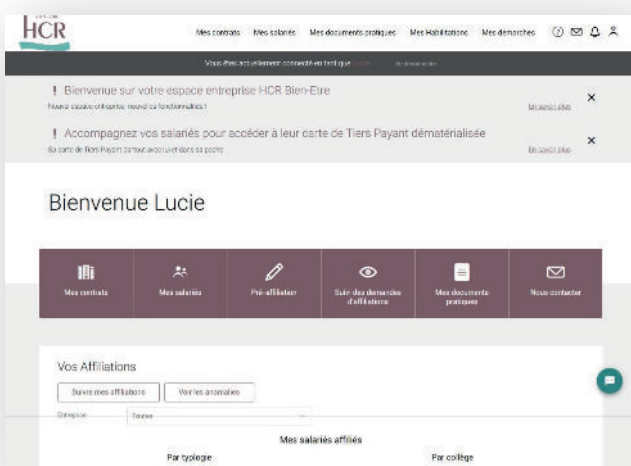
HCR

Mes contrats Mes salariés Mes documents pratiques Mes Habilitations Mes démarches

Vous êtes actuellement connecté en tant que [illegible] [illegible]

! Bienvenue sur votre espace entreprise HCR Bien-Etre

Nouvel espace entreprise, nouvelles fonctionnalités !

En savoir plus

! Accompagnez vos salariés pour accéder à leur carte de Tiers Payant dématérialisée

Sa carte de Tiers Payant partout avec lui et dans sa poche

En savoir plus

Bienvenue Lucie

Mes contrats

Mes salariés

Pré-affilier

Suivi des demandes d'affiliations

Mes documents pratiques

Nous contacter

Vos Affiliations

Suivre mes affiliations

Voir les anomalies

Entreprise

Toutes

Mes salariés affiliés

Par typologie

Par collège